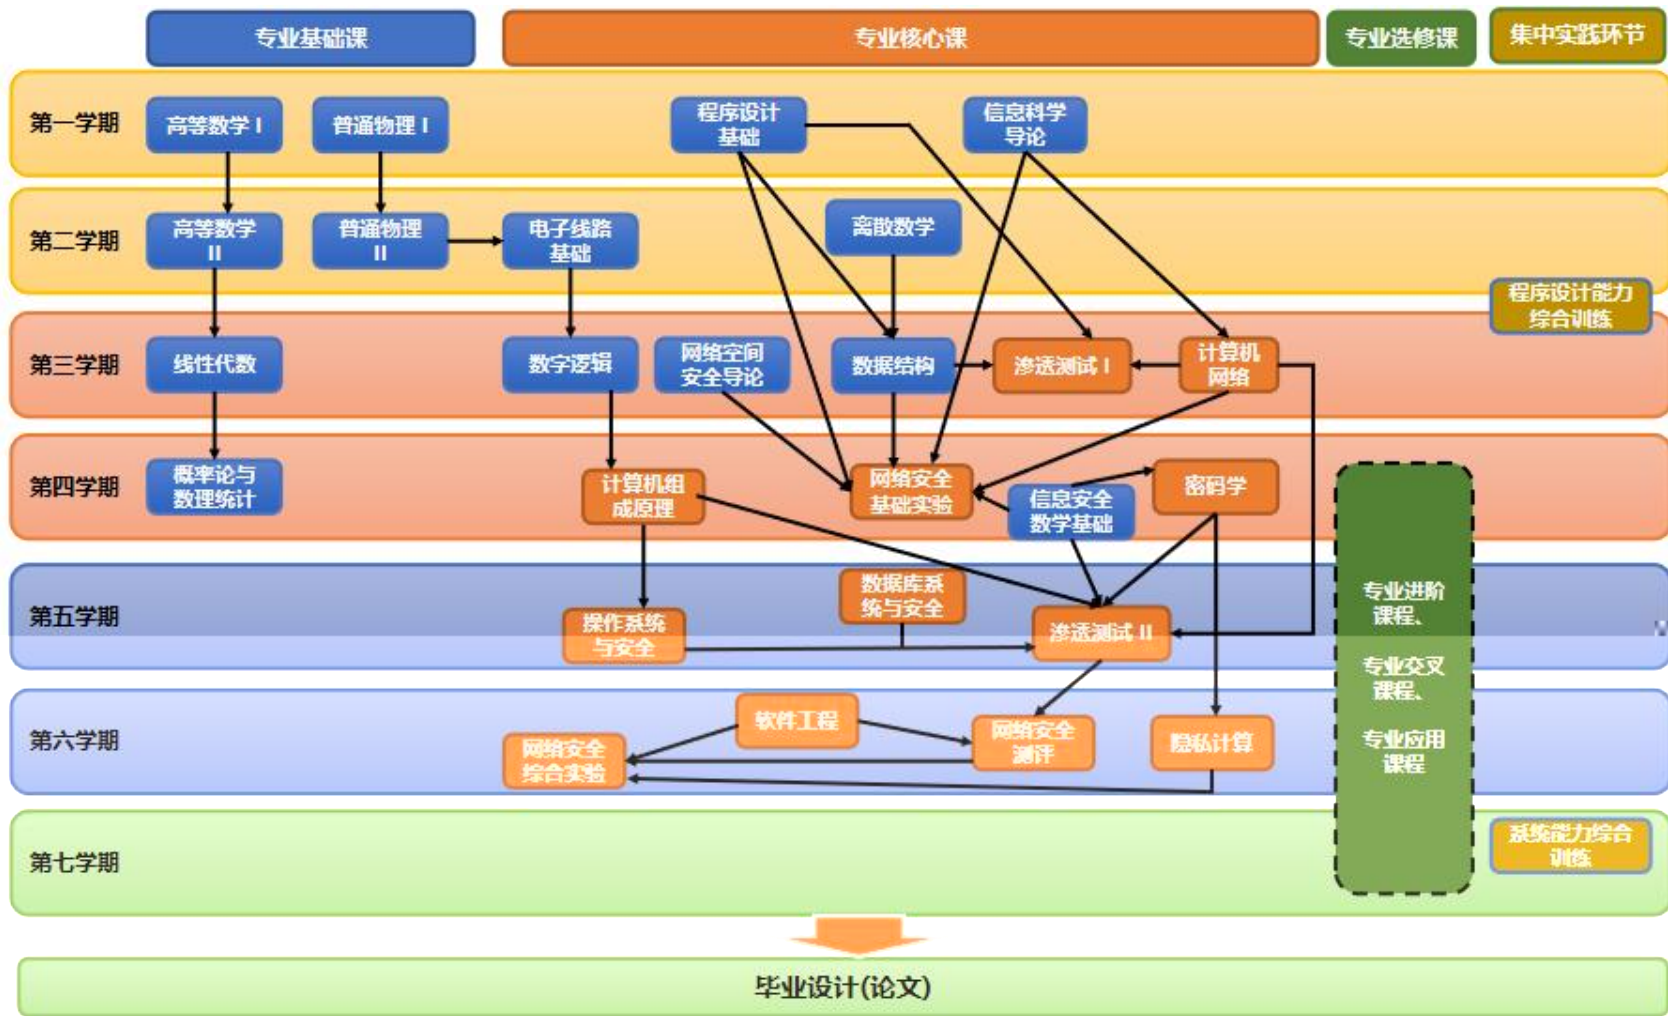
专业基础课
专业核心课
专业选修课
集中实践环节

第一学期
高等数学 I
普通物理 I
程序设计基础
信息科学导论

第二学期
高等数学 II
普通物理 II
电子线路基础
离散数学
程序设计能力综合训练

第三学期
线性代数
数字逻辑
网络空间安全导论
数据结构
渗透测试 I
计算机网络

第四学期
概率论与数理统计
计算机组成原理
网络安全基础实验
信息安全数学基础
密码学

专业进阶课程、
专业交叉课程、
专业应用课程

第五学期
操作系统与安全
数据库系统与安全
渗透测试 II

第六学期
网络安全综合实验
软件工程
网络安全测评
隐私计算

第七学期
系统能力综合训练

毕业设计(论文)